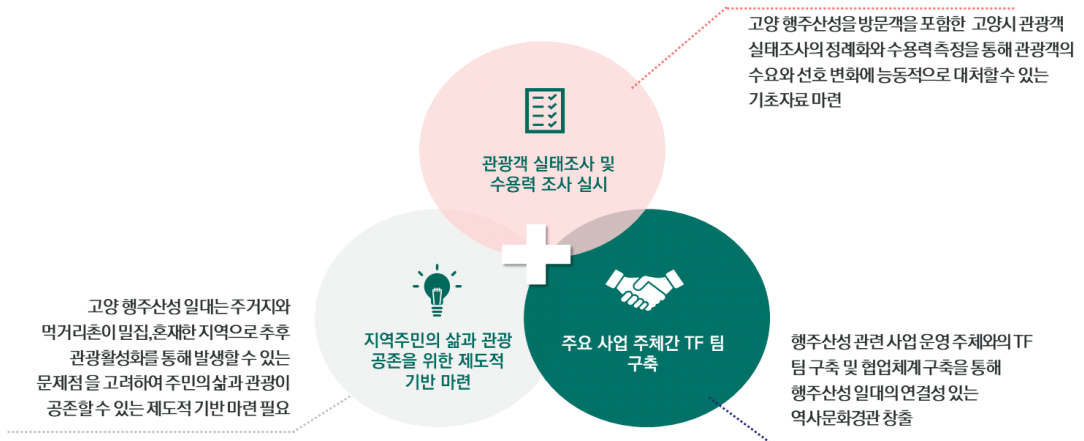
고양 행주산성을 방문객을 포함한 고양시 관광객 실태조사의 정례화와 수용력 측정을 통해 관광객의 수요와 선호 변화에 능동적으로 대처할 수 있는 기초자료 마련

관광객 실태조사 및 수용력 조사 실시

고양 행주산성 일대는 주거지와 먹거리촌이 밀집,혼재한 지역으로 추후 관광활성화를 통해 발생할 수 있는 문제점을 고려하여 주민의 삶과 관광이 공존할 수 있는 제도적 기반 마련 필요

지역주민의 삶과 관광 공존을 위한 제도적 기반 마련

주요 사업 주체간 TF 팀 구축

행주산성 관련 사업 운영 주체와의 TF 팀 구축 및 협업체계 구축을 통해 행주산성 일대의 연결성 있는 역사문화경관 창출